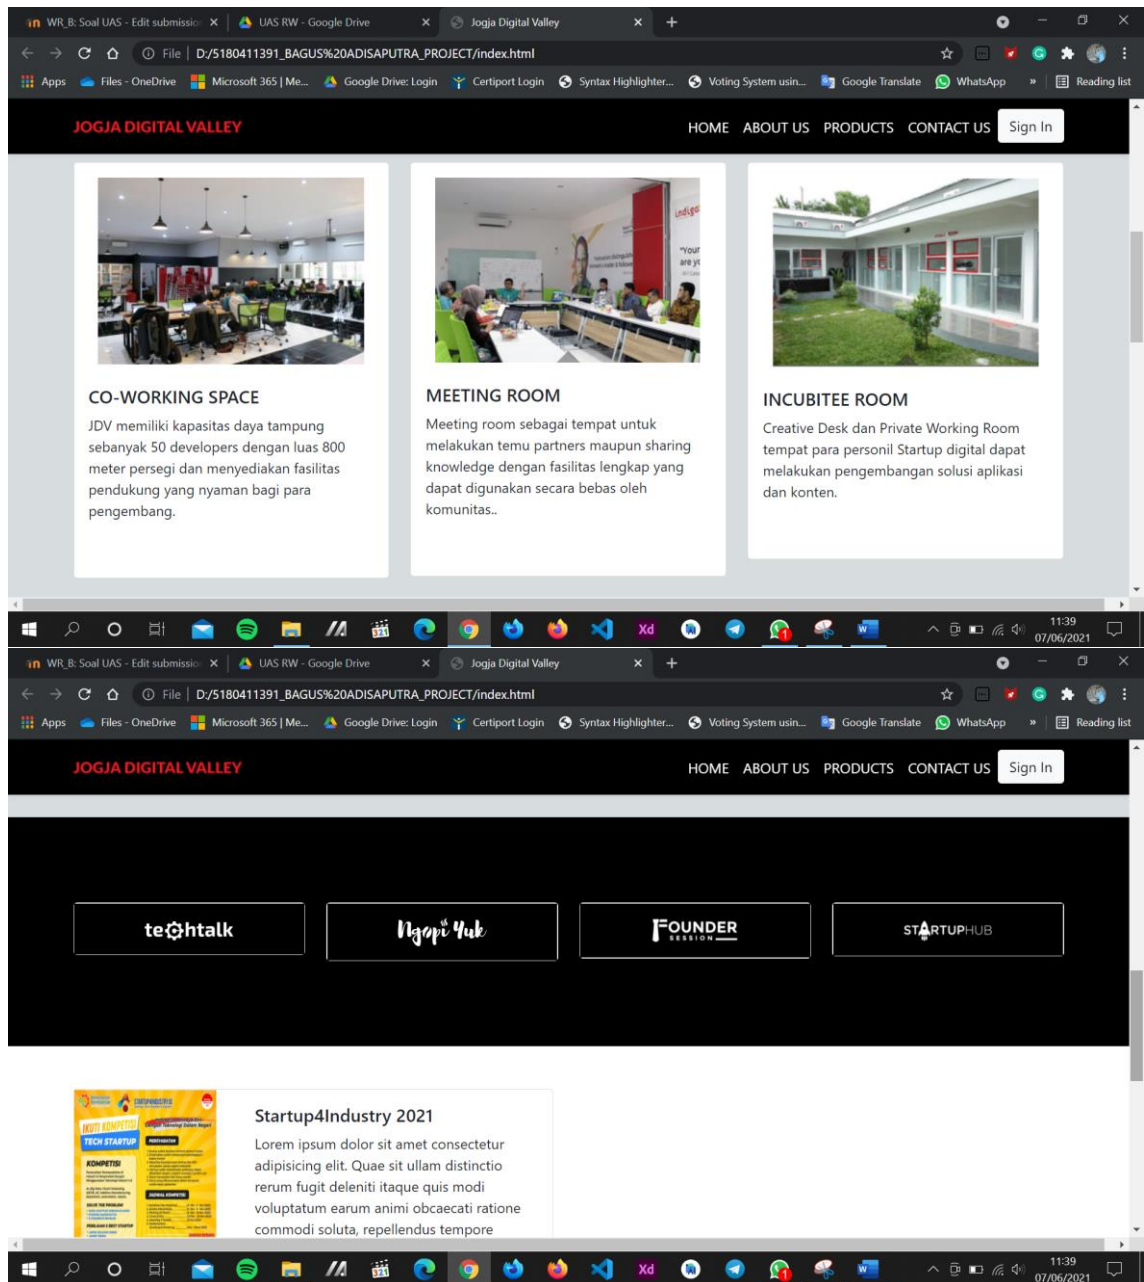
WR_B: Soal UAS - Edit submission × | UAS RW - Google Drive × | Jogja Digital Valley × | +

File | D:/5180411391_BAGUS%20ADISAPUTRA_PROJECT/index.html

Apps | Files - OneDrive | Microsoft 365 | Me... | Google Drive: Login | Certiport Login | Syntax Highlighter... | Voting System usin... | Google Translate | WhatsApp | » | Reading list

JOGJA DIGITAL VALLEY

HOME ABOUT US PRODUCTS CONTACT US Sign In

CO-WORKING SPACE

JDV memiliki kapasitas daya tampung sebanyak 50 developers dengan luas 800 meter persegi dan menyediakan fasilitas pendukung yang nyaman bagi para pengembang.

MEETING ROOM

Meeting room sebagai tempat untuk melakukan temu partners maupun sharing knowledge dengan fasilitas lengkap yang dapat digunakan secara bebas oleh komunitas..

INCUBITEE ROOM

Creative Desk dan Private Working Room tempat para personil Startup digital dapat melakukan pengembangan solusi aplikasi dan konten.

11:39
07/06/2021

WR_B: Soal UAS - Edit submission × | UAS RW - Google Drive × | Jogja Digital Valley × | +

File | D:/5180411391_BAGUS%20ADISAPUTRA_PROJECT/index.html

Apps | Files - OneDrive | Microsoft 365 | Me... | Google Drive: Login | Certiport Login | Syntax Highlighter... | Voting System usin... | Google Translate | WhatsApp | » | Reading list

JOGJA DIGITAL VALLEY

HOME ABOUT US PRODUCTS CONTACT US Sign In

techtalk

Ngopi Yuk

FOUNDER SESSION

STARTUPHUB

IKUTI KOMPETISI TECH STARTUP KOMPETISI

Startup4Industry 2021

Lorem ipsum dolor sit amet consectetur adipisicing elit. Quae sit ullam distinctio rerum fugit deleniti itaque quis modi voluptatum earum animi obcaecati ratione commodi soluta, repellendus tempore

11:39
07/06/2021